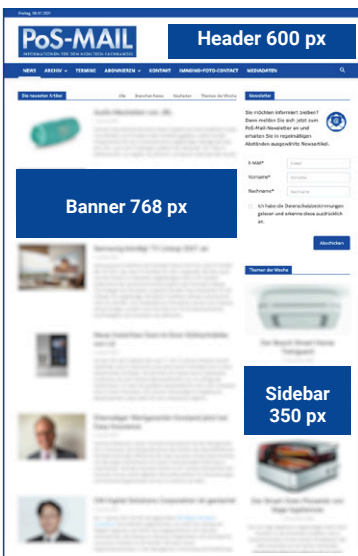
Freitag, 18.01.2021

PoS-MAIL
INFORMATIONEN FÜR DEN KOMMUNIKATIONS-FACHHANDEL

Header 600 px

NEWS ARCHIV TERMINE ABONNIEREN KONTAKT IMAGING-FOTO-CONTACT MEDIADATEN

Die neuesten Artikel

Alle Branchen-News Neuheiten Themen der Woche

Banner 768 px

Newsletter

Sie möchten informiert bleiben? Dann melden Sie sich jetzt zum PoS-Mail-Newsletter an und erhalten Sie in regelmäßigen Abständen ausgewählte Newsartikel.

E-Mail*
Vorname*
Nachname*

Ich habe die Datenschutzbestimmungen gelesen und erkenne diese ausdrücklich an.

Abschicken

Themen der Woche

Sidebar 350 px